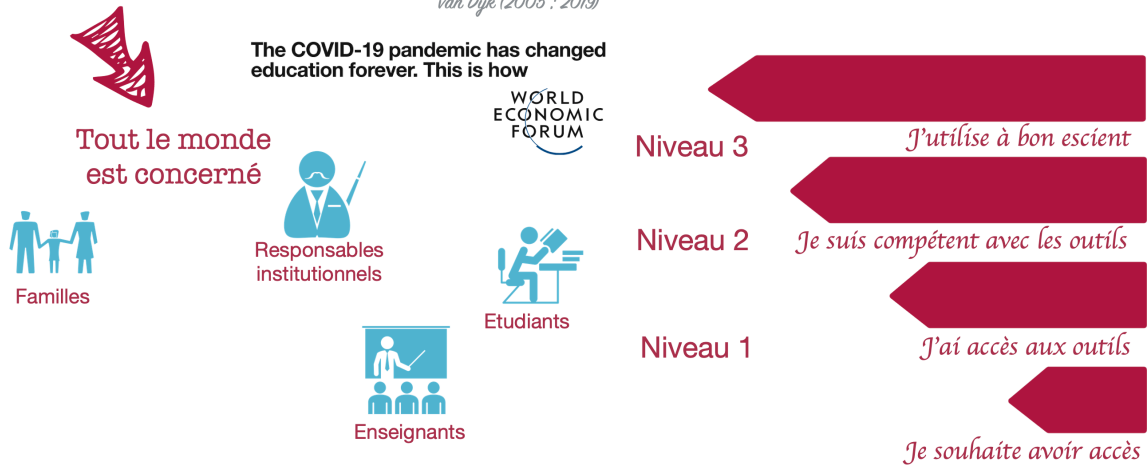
Van Dijk (2005 ; 2019)

The COVID-19 pandemic has changed education forever. This is how

WORLD ECONOMIC FORUM

Tout le monde est concerné

Familles

Responsables institutionnels

Etudiants

Enseignants

Niveau 3

J'utilise à bon escient

Niveau 2

Je suis compétent avec les outils

Niveau 1

J'ai accès aux outils

Je souhaite avoir accès